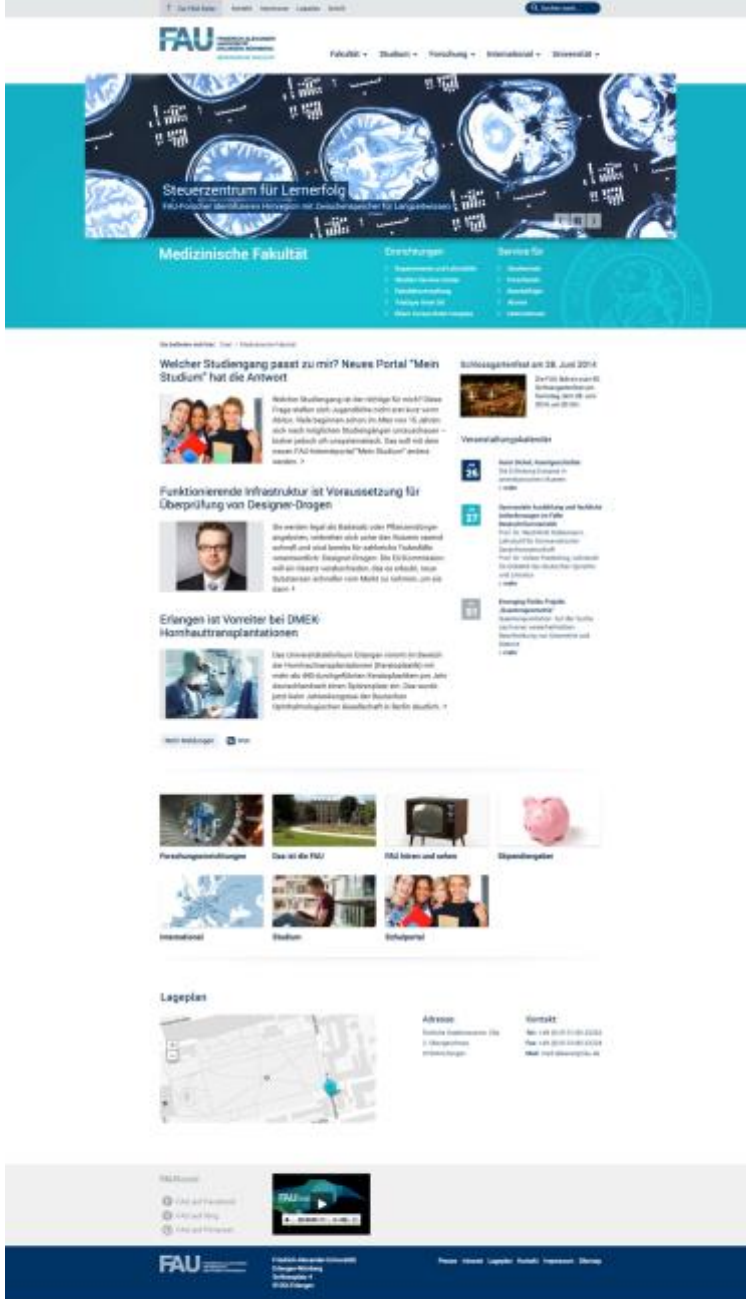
Zur FAU-Seite Kontakt Impressum Lageplan Suche

FAU

Fakultät Studium Forschung International Universität

Steuerzentrum für Lernerfolg

FAU-Forscher identifizieren Hirnregion mit Zwischenspeicher für Langzeitwissen

Medizinische Fakultät

Einrichtungen

Service für

Welcher Studiengang passt zu mir? Neues Portal "Mein Studium" hat die Antwort

Funktionierende Infrastruktur ist Voraussetzung für Überprüfung von Designer-Drogen

Erlangen ist Vorreiter bei DMEK-Hornhauttransplantationen

Mehr Meldungen

Schlossgartenfest am 28. Juni 2014

Veranstaltungskalender

26

27

Forschungseinrichtungen

Das ist die FAU

FAU hören und sehen

Stipendiengeber

International

Studium

Schulportal

Lageplan

Adresse

Kontakt

FAU

Presse Intranet Lageplan Kontakt Impressum Sitemap